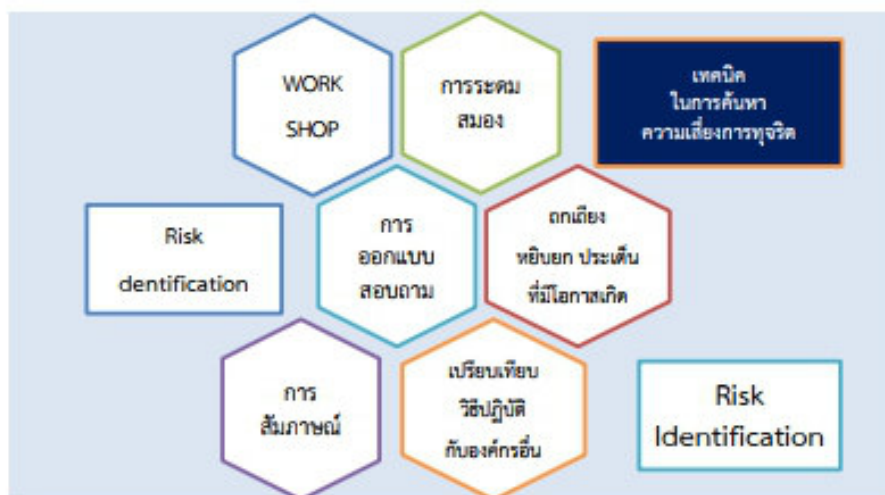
WORK
SHOP

การระดม
สมอง

เทคนิค
ในการค้นหา
ความเสี่ยงการทุจริต

Risk
dentification

การ
ออกแบบ
สอบถาม

ถกเถียง
หยิบยก ประเด็น
ที่มีโอกาสเกิด

การ
สัมภาษณ์

เปรียบเทียบ
วิธีปฏิบัติ
กับองค์กรอื่น

Risk
Identification